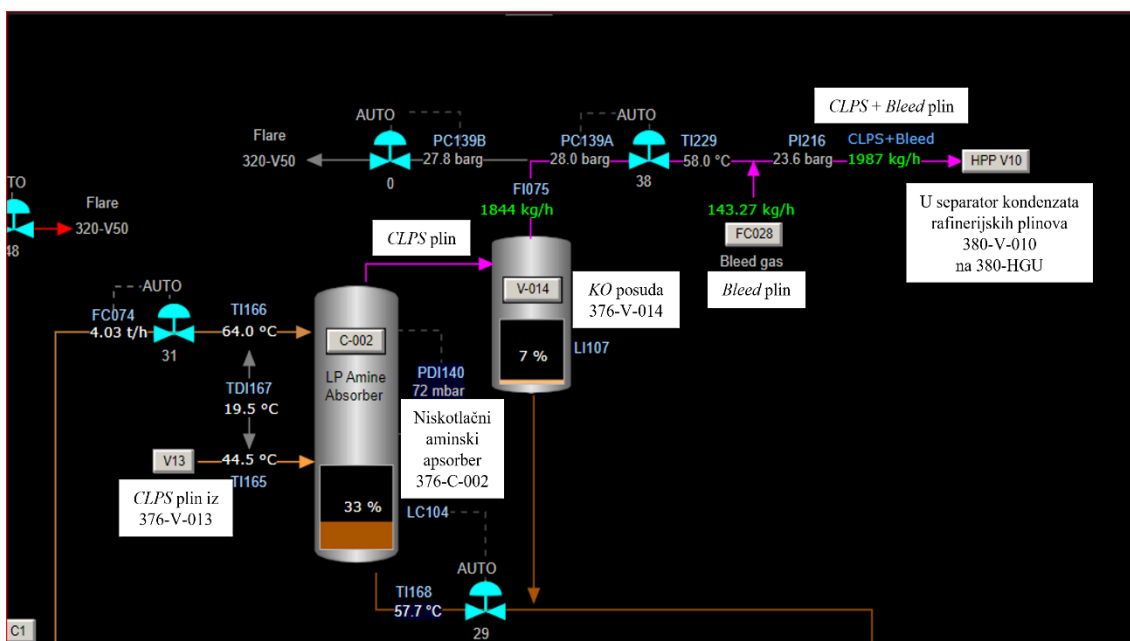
CLPS + Bleed plin

AUTO
AUTO

Flare
320-V50

PC139B
27.8 barg
0

PC139A
28.0 barg

TI229
58.0 °C
38

PI216
23.6 barg

CLPS+Bleed
1987 kg/h

HPP V10

TO
48

Flare
320-V50

FI075
1844 kg/h

143.27 kg/h

FC028
Bleed gas

U separator kondenzata rafinerijskih plinova 380-V-010 na 380-HGU

CLPS plin

V-014

KO posuda 376-V-014

Bleed plin

AUTO
FC074
4.03 t/h
31

TI166
64.0 °C

C-002

LP Amine Absorber

PDI140
72 mbar

7 %

LI107

TDI167
19.5 °C

Niskotlačni aminski apsorber 376-C-002

V13
44.5 °C
TI165

CLPS plin iz 376-V-013

33 %

LC104

AUTO

TI168
57.7 °C

29

C1